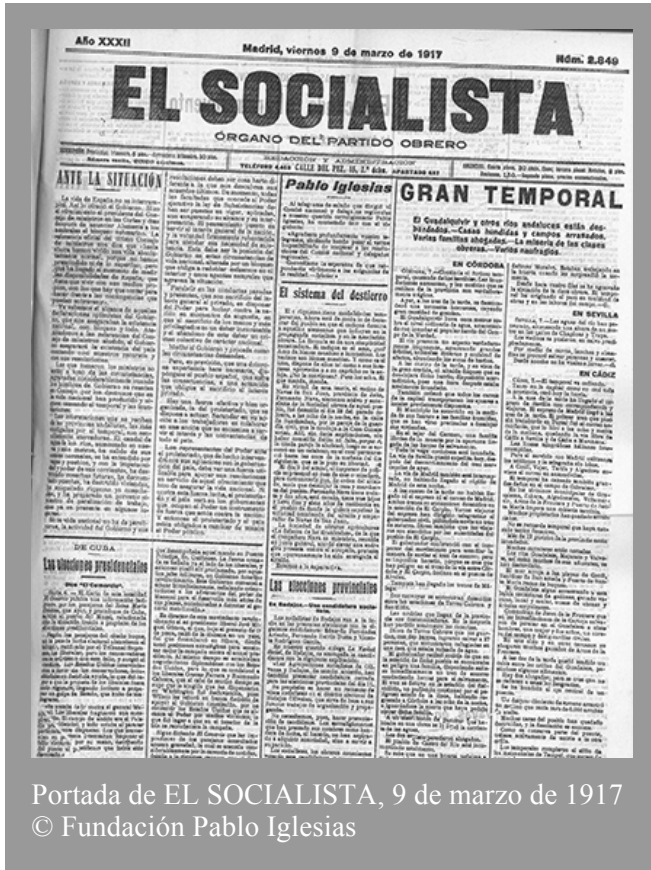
Año XXXII

Madrid, viernes 9 de marzo de 1917

Núm. 2.849

EL SOCIALISTA

ÓRGANO DEL PARTIDO OBRERO

REDACCIÓN Y ADMINISTRACIÓN

TELÉFONO 2.448 CALLE DEL PRZ. 18, 2.º izqda. APARTADO 447

ANTE LA SITUACIÓN

Pablo Iglesias

El sistema del destierro

GRAN TEMPORAL

El Guadalquivir y otros ríos andaluces están desbordados.—Casas hundidas y campos arrasados. Varias familias ahogadas.—La miseria de las clases obreras.—Varios naufragios.

EN CÓRDOBA

EN SEVILLA

EN CÁDIZ

DE CUBA

Las elecciones presidenciales

Las elecciones provinciales

Portada de EL SOCIALISTA, 9 de marzo de 1917
© Fundación Pablo Iglesias